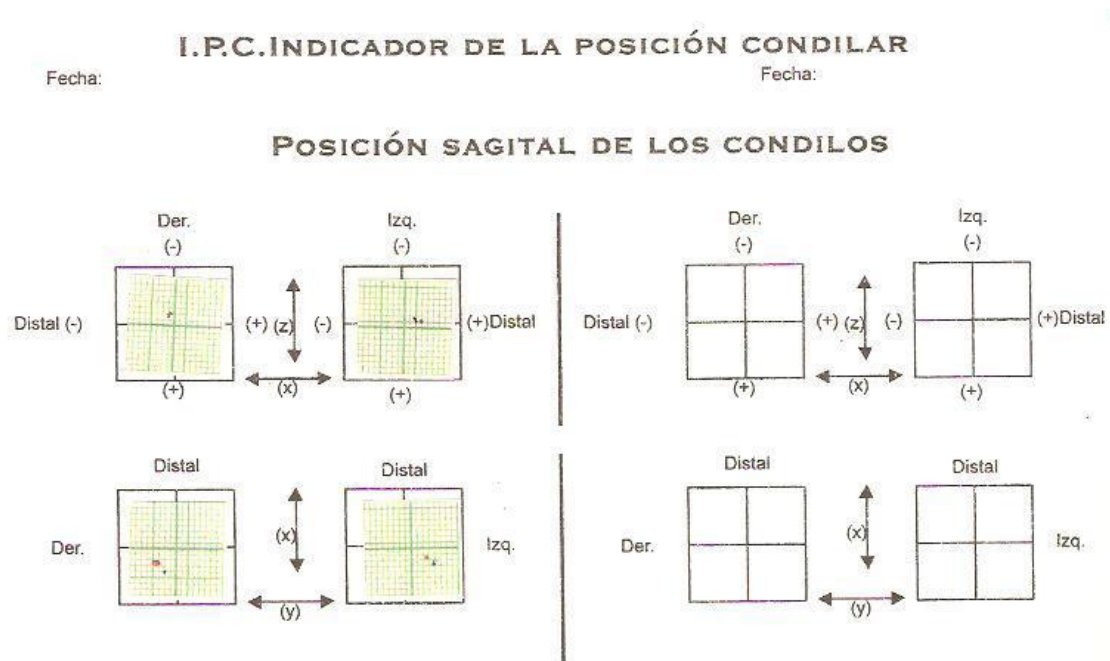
I.P.C.INDICADOR DE LA POSICIÓN CONDILAR

Fecha:

Fecha:

POSICIÓN SAGITAL DE LOS CONDILOS

Der.
(-)

Izq.
(-)

Distal (-)

(+) (z) (-)

(+)Distal

(+)

(x)

(+)

Der.
(-)

Izq.
(-)

Distal (-)

(+) (z) (-)

(+)Distal

(+)

(x)

(+)

Distal

Distal

Der.

(x)

Izq.

(y)

Distal

Distal

Der.

(x)

Izq.

(y)